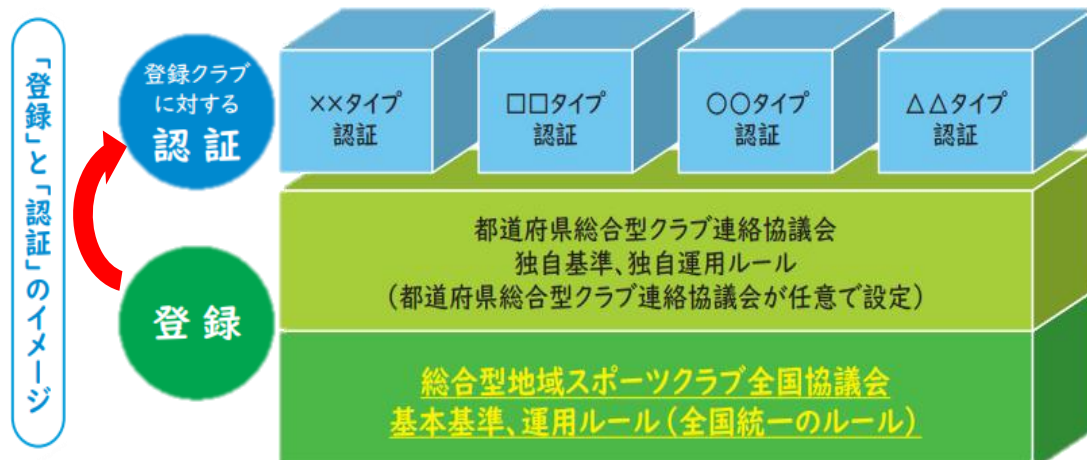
「登録」と「認証」のイメージ

登録クラブに対する認証

登録

××タイプ認証

□□タイプ認証

○○タイプ認証

△△タイプ認証

都道府県総合型クラブ連絡協議会
独自基準、独自運用ルール
（都道府県総合型クラブ連絡協議会が任意で設定）

総合型地域スポーツクラブ全国協議会
基本基準、運用ルール（全国統一のルール）